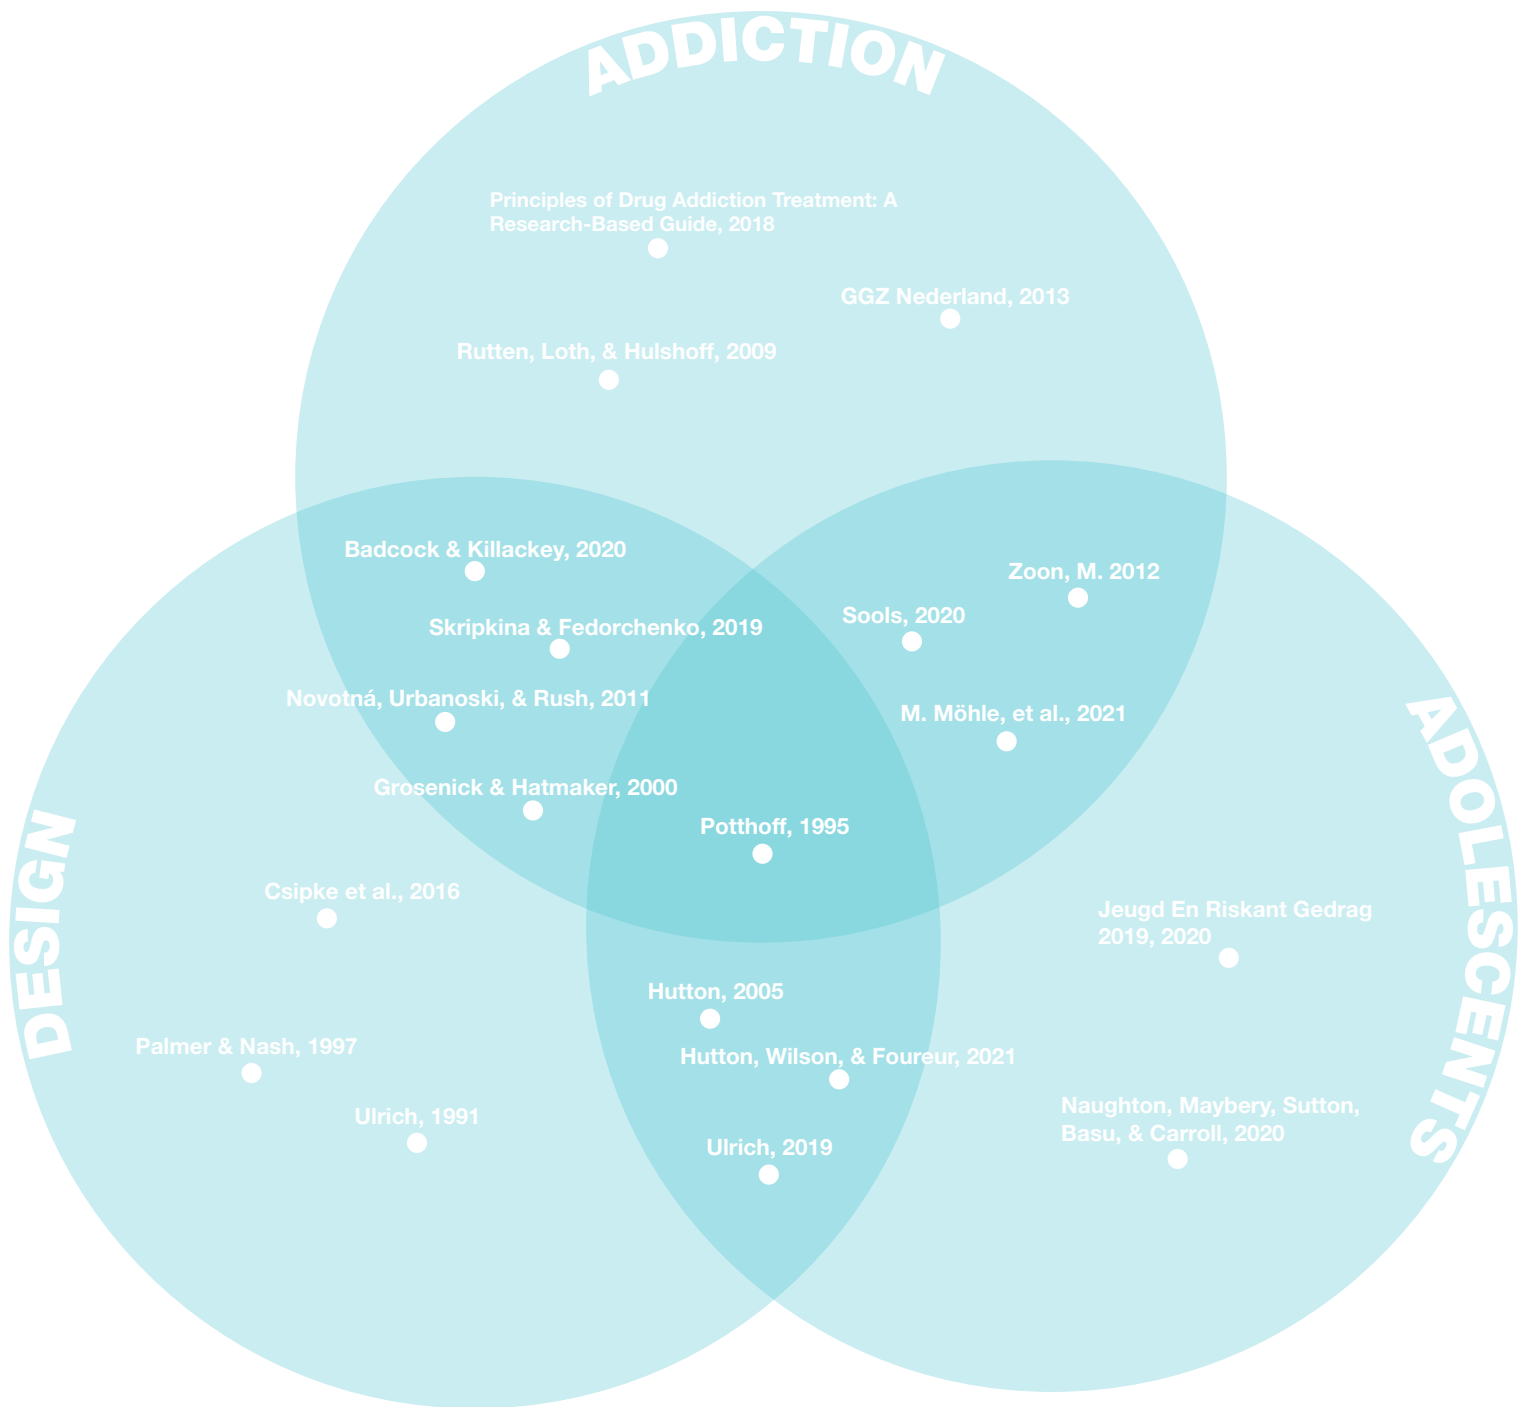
ADDICTION

Principles of Drug Addiction Treatment: A Research-Based Guide, 2018

GGZ Nederland, 2013

Rutten, Loth, & Hulshoff, 2009

Badcock & Killackey, 2020

Zoon, M. 2012

Skripkina & Fedorchenko, 2019

Sools, 2020

Novotná, Urbanoski, & Rush, 2011

M. Möhle, et al., 2021

ADOLESCENTS

Grosenick & Hatmaker, 2000

Potthoff, 1995

DESIGN

Csipke et al., 2016

Jeugd En Riskant Gedrag 2019, 2020

Hutton, 2005

Palmer & Nash, 1997

Hutton, Wilson, & Foureur, 2021

Ulrich, 1991

Naughton, Maybery, Sutton, Basu, & Carroll, 2020

Ulrich, 2019